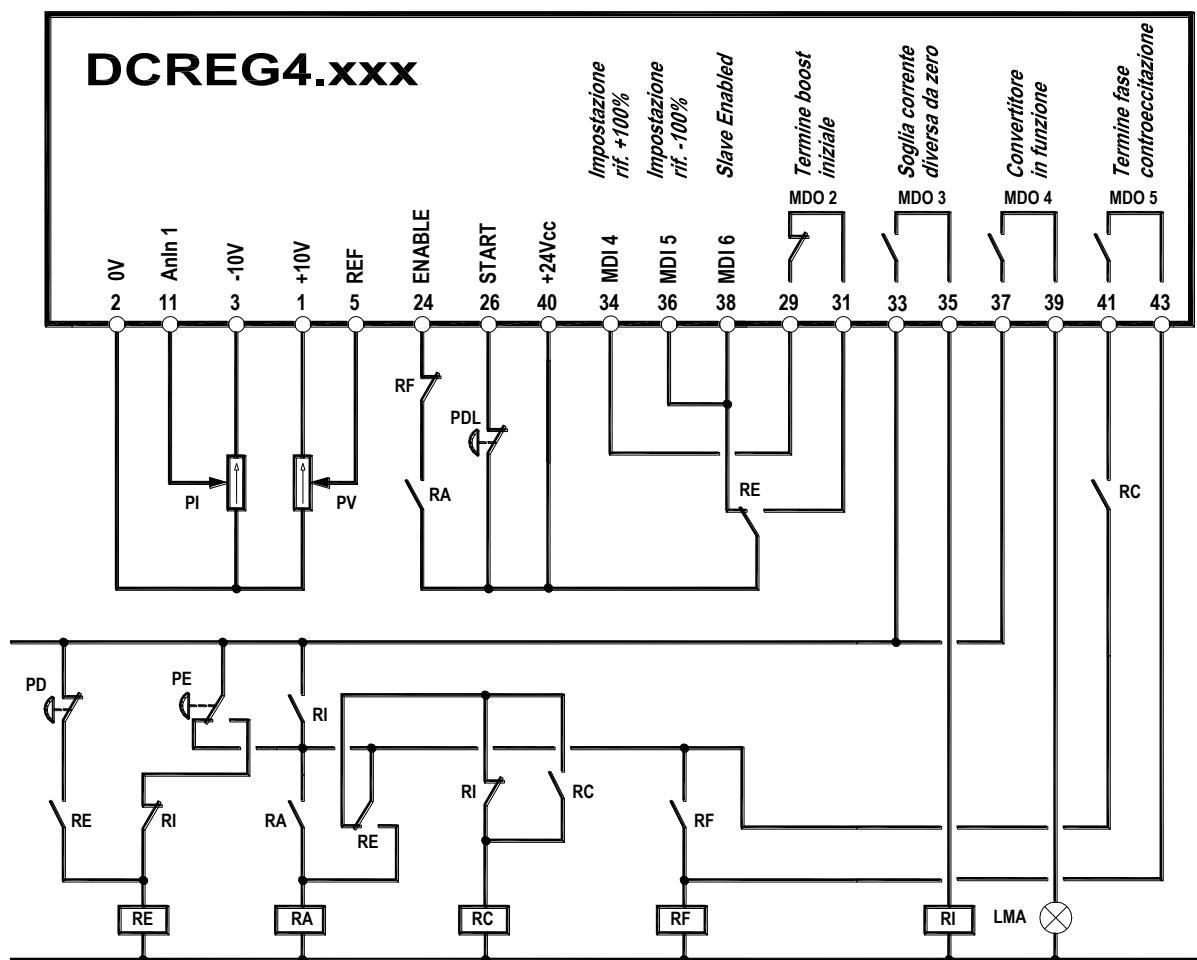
DCREG4.xxx

Impostazione rif. +100%
Impostazione rif. -100%
Slave Enabled
Termine boost iniziale
Soglia corrente diversa da zero
Convertitore in funzione
Termine fase controeccitazione

MDO 2
MDO 3
MDO 4
MDO 5

0V
AnIn 1
-10V
+10V
REF
ENABLE
START
+24Vcc
MDI 4
MDI 5
MDI 6

2
11
3
1
5
24
26
40
34
36
38
29
31
33
35
37
39
41
43

RF
PDL
PI
PV
RA
RE
RC

PD
PE
RI
RE
RI
RA
RE
RI
RC
RF

RE
RA
RC
RF
RI
LMA